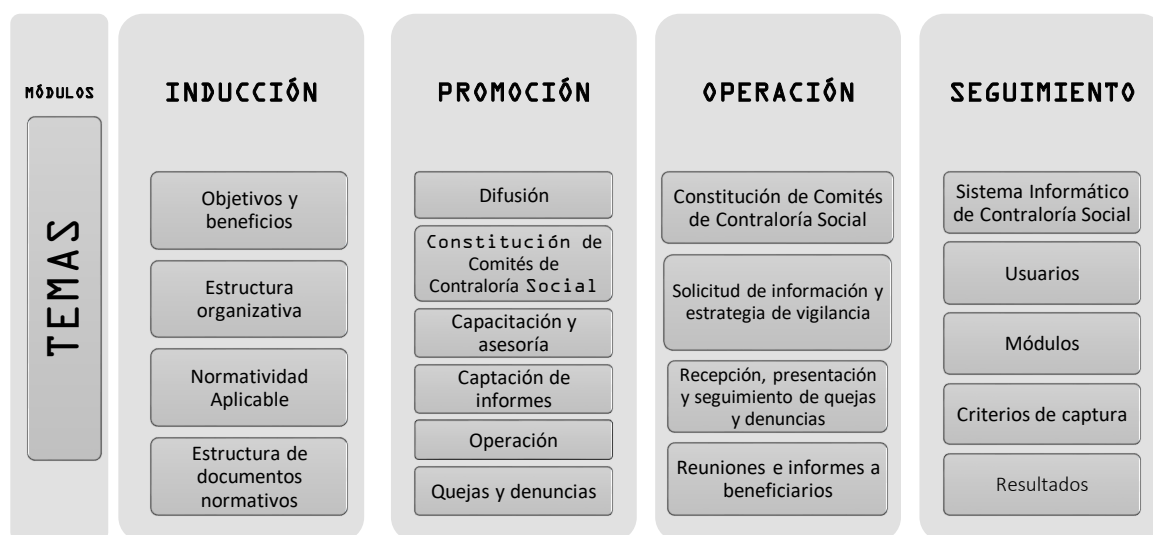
MÓDULOS

TEMAS

INDUCCIÓN

Objetivos y beneficios

Estructura organizativa

Normatividad Aplicable

Estructura de documentos normativos

PROMOCIÓN

Difusión

Constitución de Comités de Contraloría Social

Capacitación y asesoría

Captación de informes

Operación

Quejas y denuncias

OPERACIÓN

Constitución de Comités de Contraloría Social

Solicitud de información y estrategia de vigilancia

Recepción, presentación y seguimiento de quejas y denuncias

Reuniones e informes a beneficiarios

SEGUIMIENTO

Sistema Informático de Contraloría Social

Usuarios

Módulos

Criterios de captura

Resultados